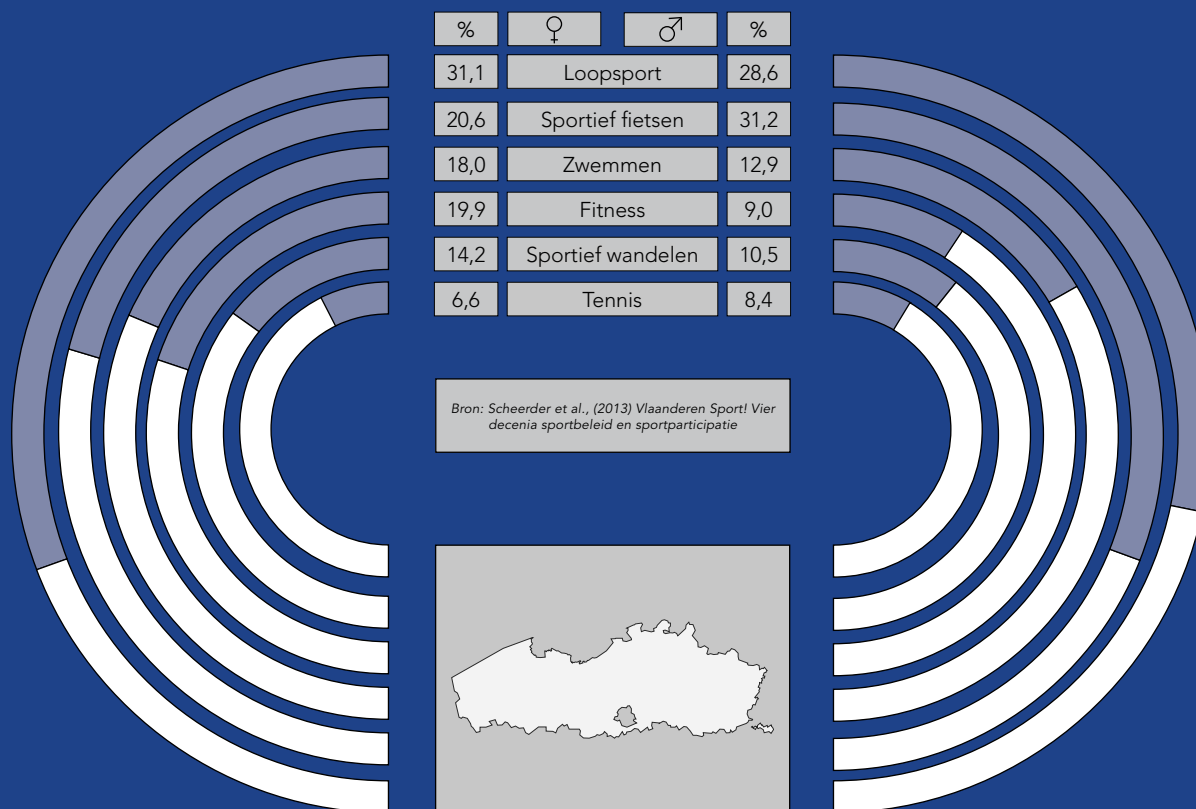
| % | ♀ | ♂ | % |
|---|---|---|---|
| 31,1 | Loopsport | | 28,6 |
| 20,6 | Sportief fietsen | | 31,2 |
| 18,0 | Zwemmen | | 12,9 |
| 19,9 | Fitness | | 9,0 |
| 14,2 | Sportief wandelen | | 10,5 |
| 6,6 | Tennis | | 8,4 |

Bron: Scheerder et al., (2013) Vlaanderen Sport! Vier decenia sportbeleid en sportparticipatie